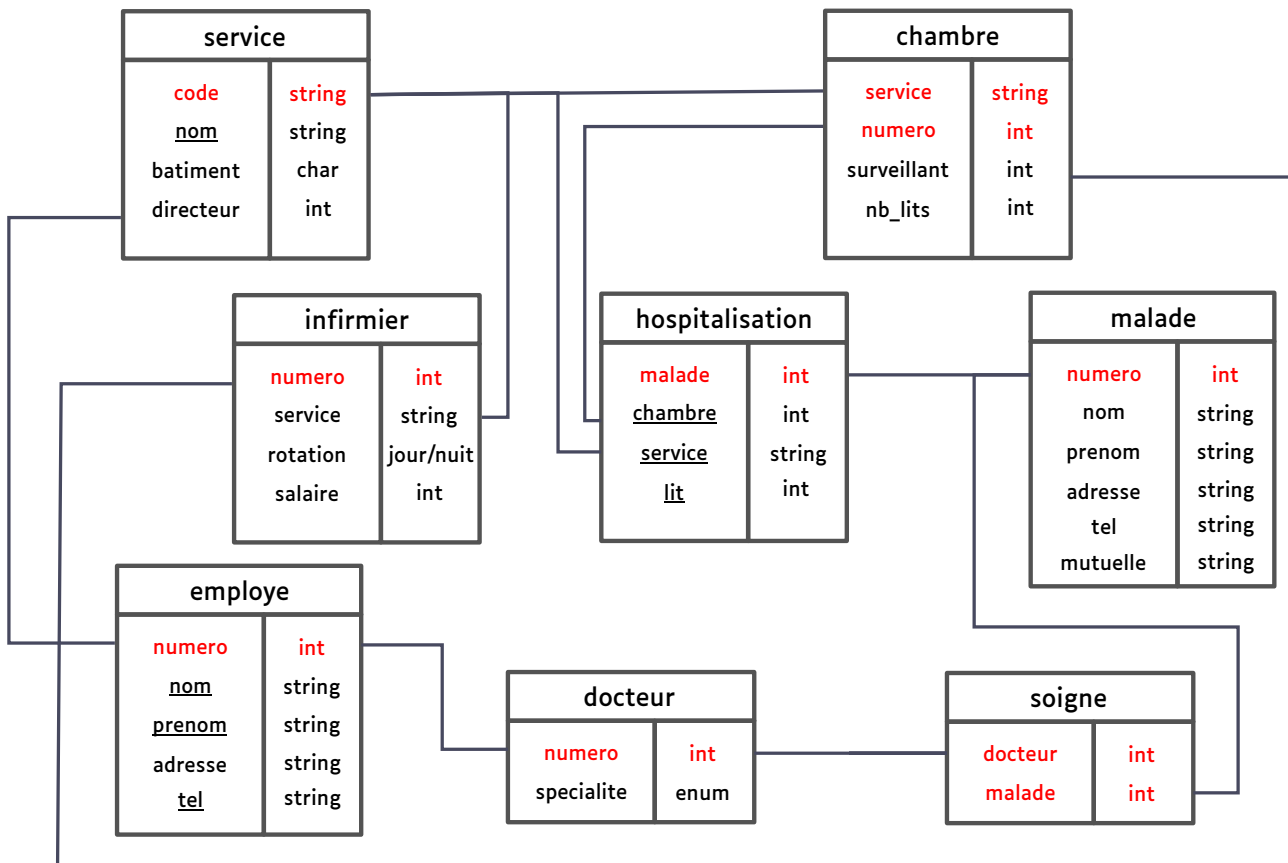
service

| code | string |
|---|---|
| nom | string |
| batiment | char |
| directeur | int |

chambre

| service | string |
|---|---|
| numero | int |
| surveillant | int |
| nb_lits | int |

infirmier

| numero | int |
|---|---|
| service | string |
| rotation | jour/nuit |
| salaire | int |

hospitalisation

| malade | int |
|---|---|
| chambre | int |
| service | string |
| lit | int |

malade

| numero | int |
|---|---|
| nom | string |
| prenom | string |
| adresse | string |
| tel | string |
| mutuelle | string |

employe

| numero | int |
|---|---|
| nom | string |
| prenom | string |
| adresse | string |
| tel | string |

docteur

| numero | int |
|---|---|
| specialite | enum |

soigne

| docteur | int |
|---|---|
| malade | int |